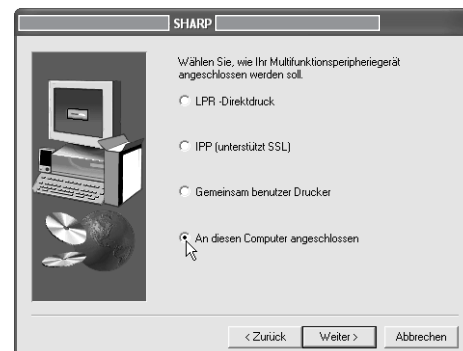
SHARP

Wählen Sie, wie Ihr Multifunktionsperipheriegerät angeschlossen werden soll.

LPR -Direktdruck

IPP (unterstützt SSL)

Gemeinsam benutzer Drucker

An diesen Computer angeschlossen

< Zurück | Weiter > | Abbrechen